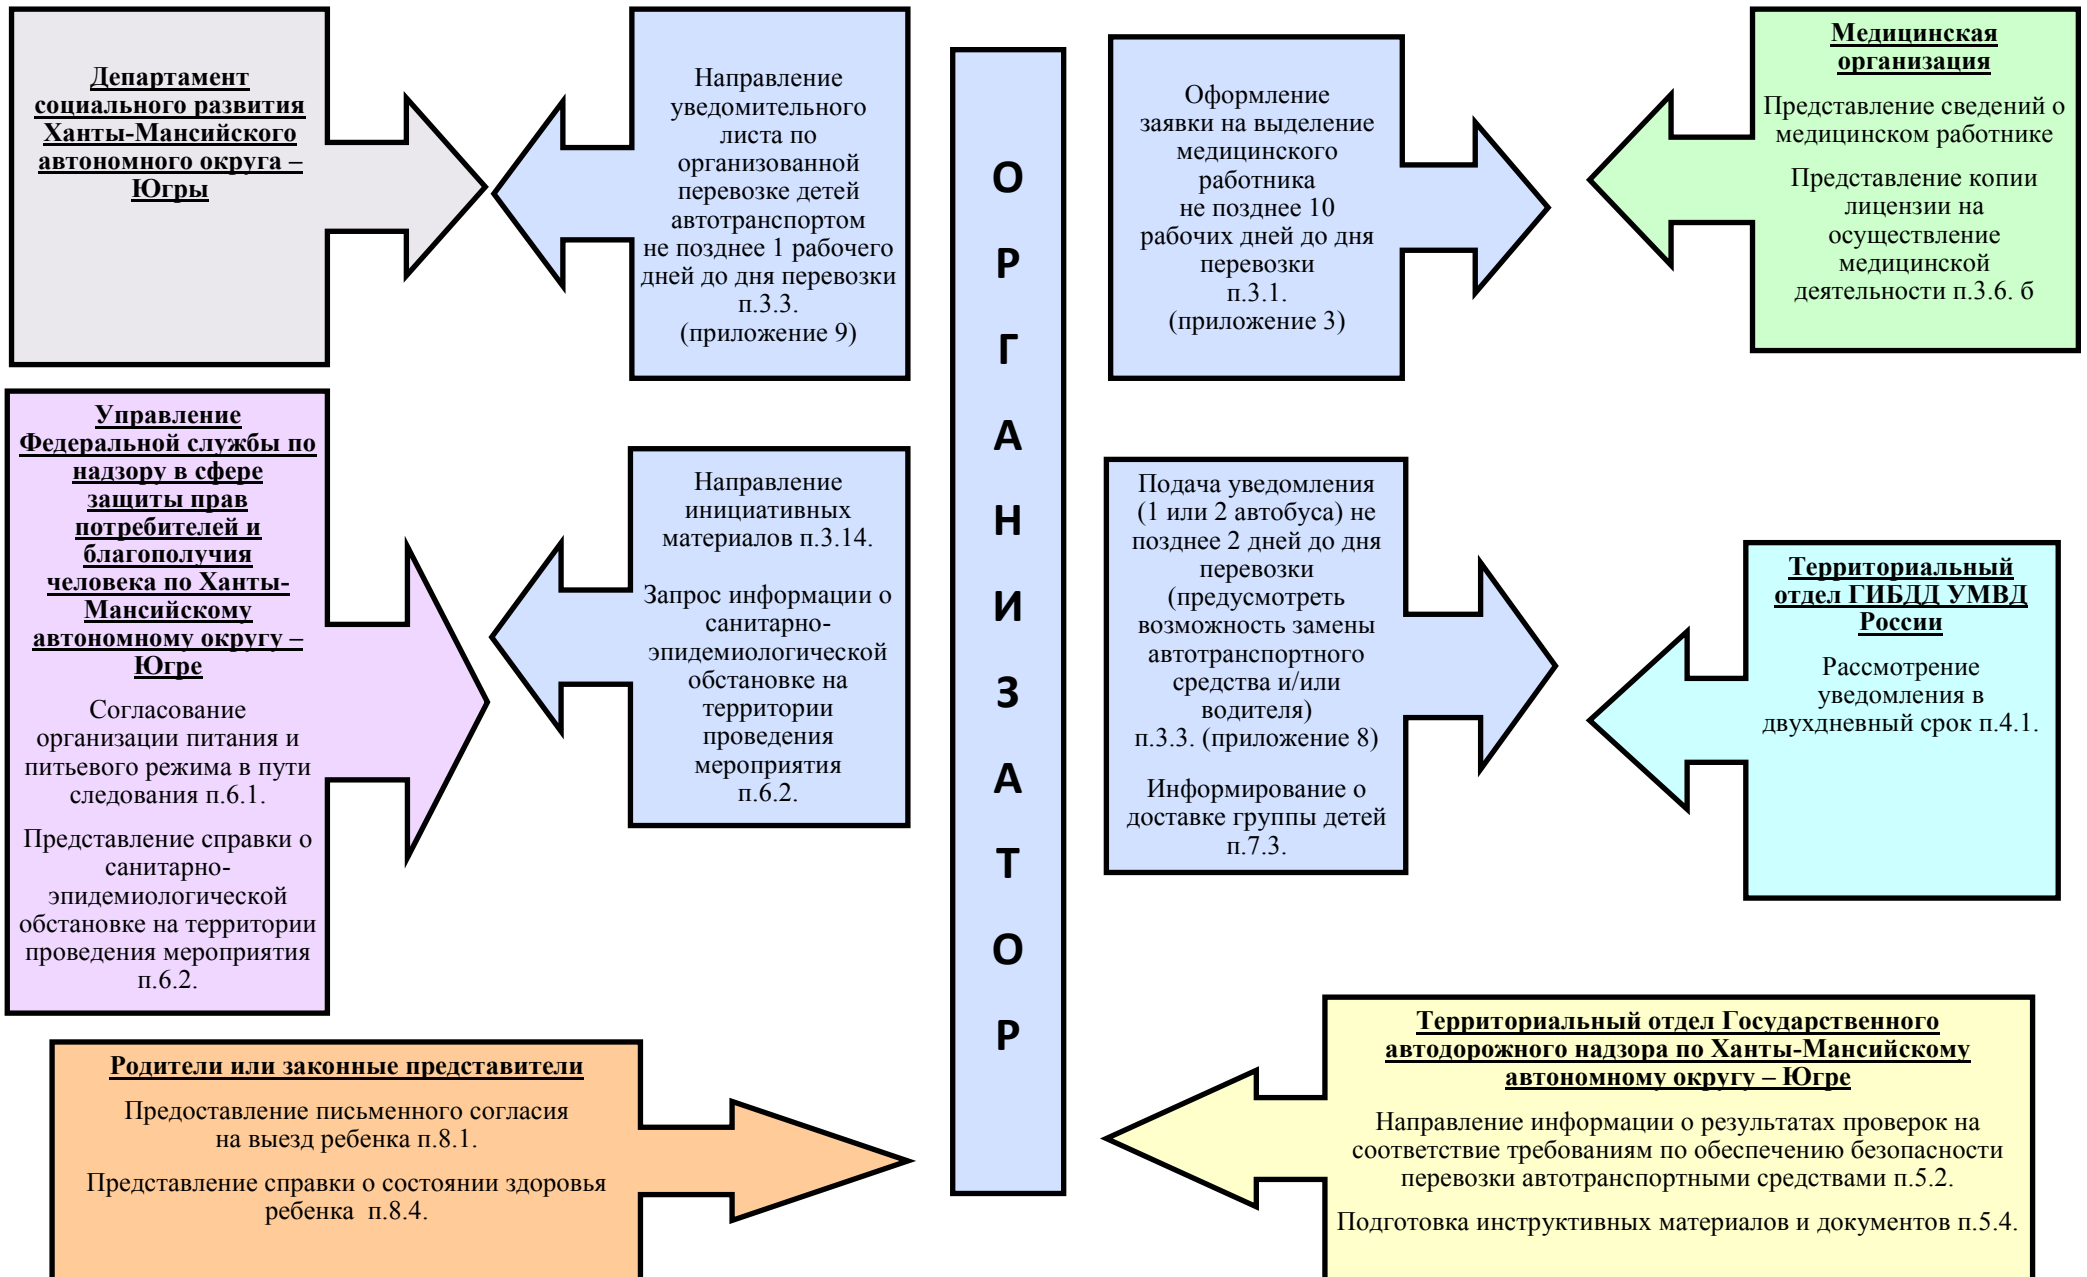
Департамент социального развития Ханты-Мансийского автономного округа – Югры

Направление уведомительного листа по организованной перевозке детей автотранспортом не позднее 1 рабочего дней до дня перевозки п.3.3. (приложение 9)

ОРГАНИЗАТОР

Оформление заявки на выделение медицинского работника не позднее 10 рабочих дней до дня перевозки п.3.1. (приложение 3)

Медицинская организация

Представление сведений о медицинском работнике

Представление копии лицензии на осуществление медицинской деятельности п.3.6. б

Управление Федеральной службы по надзору в сфере защиты прав потребителей и благополучия человека по Ханты-Мансийскому автономному округу – Югре

Согласование организации питания и питьевого режима в пути следования п.6.1.

Представление справки о санитарно-эпидемиологической обстановке на территории проведения мероприятия п.6.2.

Направление инициативных материалов п.3.14.

Запрос информации о санитарно-эпидемиологической обстановке на территории проведения мероприятия п.6.2.

Подача уведомления (1 или 2 автобуса) не позднее 2 дней до дня перевозки (предусмотреть возможность замены автотранспортного средства и/или водителя) п.3.3. (приложение 8)

Информирование о доставке группы детей п.7.3.

Территориальный отдел ГИБДД УМВД России

Рассмотрение уведомления в двухдневный срок п.4.1.

Родители или законные представители

Предоставление письменного согласия на выезд ребенка п.8.1.

Представление справки о состоянии здоровья ребенка п.8.4.

Территориальный отдел Государственного автодорожного надзора по Ханты-Мансийскому автономному округу – Югре

Направление информации о результатах проверок на соответствие требованиям по обеспечению безопасности перевозки автотранспортными средствами п.5.2.

Подготовка инструктивных материалов и документов п.5.4.